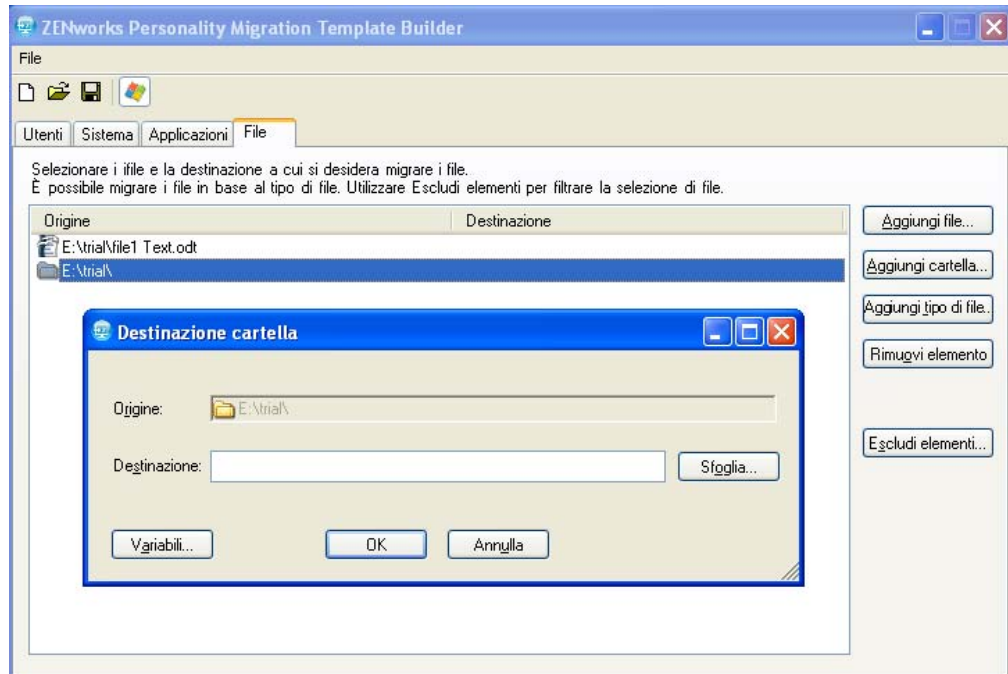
ZENworks Personality Migration Template Builder

File

Utenti | Sistema | Applicazioni | File

Selezionare i ifile e la destinazione a cui si desidera migrare i file.
È possibile migrare i file in base al tipo di file. Utilizzare Escludi elementi per filtrare la selezione di file.

| Origine | Destinazione |
|---|---|
| E:\trial\file1 Text.odt | |
| E:\trial\ | |

Aggiungi file...
Aggiungi cartella...
Aggiungi tipo di file...
Rimuovi elemento
Escludi elementi...

Destinazione cartella

Origine: E:\trial\

Destinazione:

Sfoglia...

Variabili...
OK
Annulla